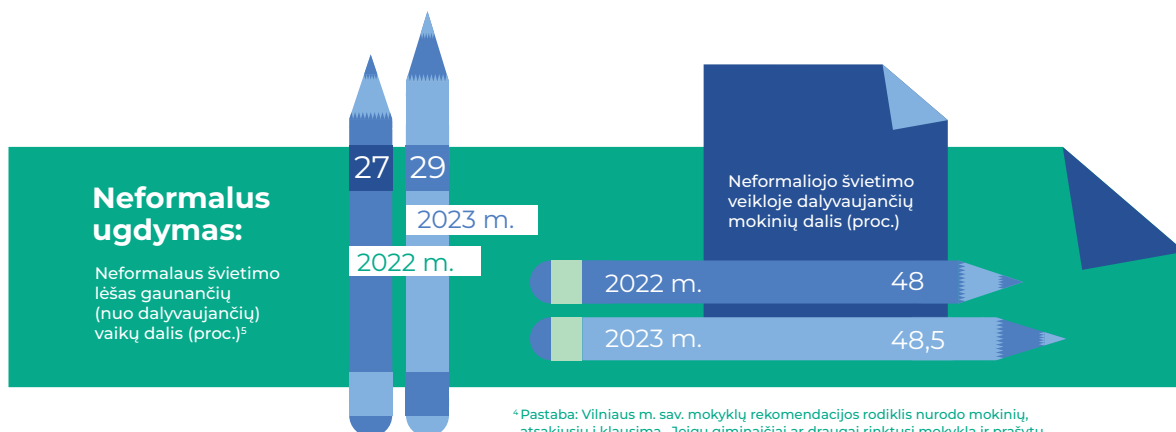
Neformalus ugdymas:

Neformalaus švietimo lėšas gaunančių (nuo dalyvaujančių) vaikų dalis (proc.)$^5$

27

29

2023 m.

2022 m.

Neformaliojo švietimo veikloje dalyvaujančių mokinių dalis (proc.)

2022 m. 48

2023 m. 48,5

$^4$ Pastaba: Vilniaus m. sav. mokyklų rekomendacijos rodiklis nurodo mokinių, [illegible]